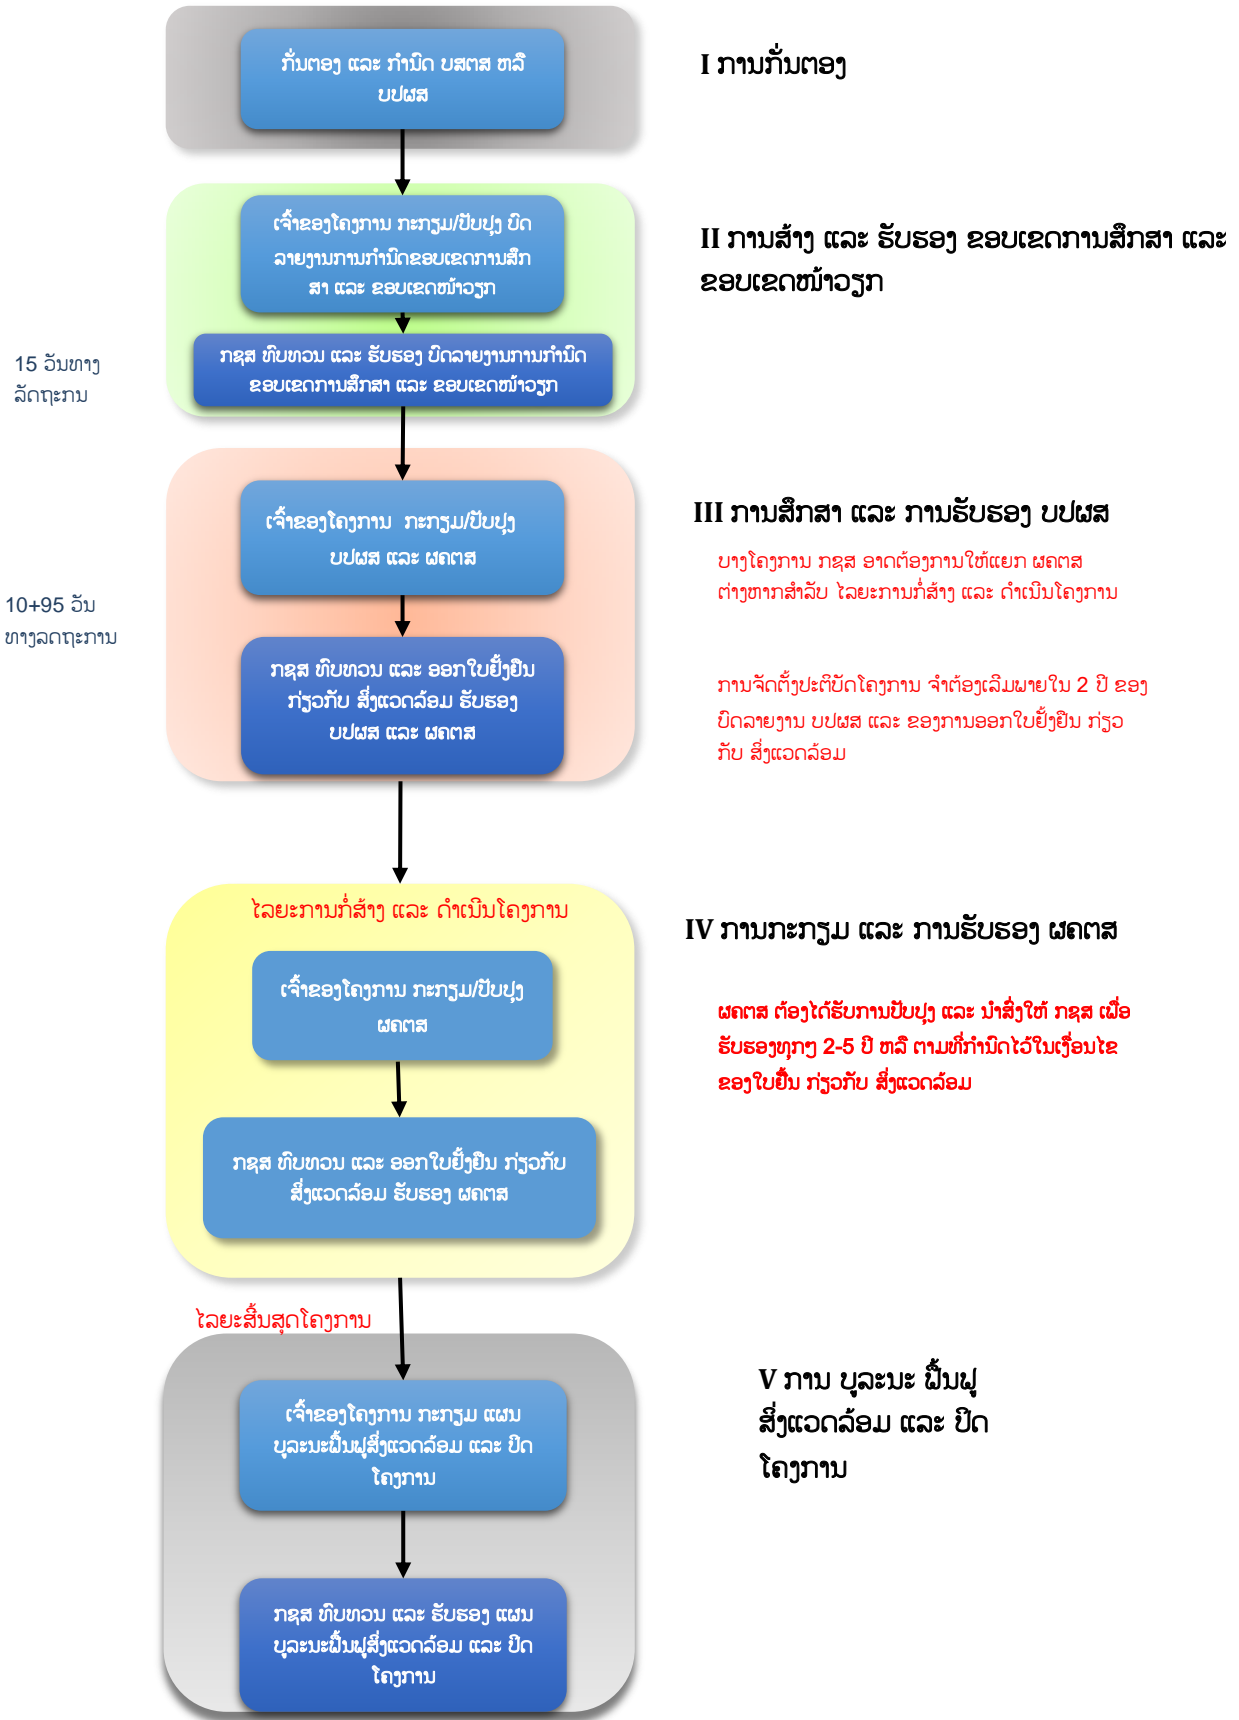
ກັ່ນຕອງ ແລະ ກໍານົດ ບສຕສ ຫລື ບປຜສ

I ການກັ່ນຕອງ

ເຈົ້າຂອງໂຄງການ ກະກຽມ/ປັບປຸງ ບົດລາຍງານການກໍານົດຂອບເຂດການສຶກສາ ແລະ ຂອບເຂດໜ້າວຽກ

II ການສ້າງ ແລະ ຮັບຮອງ ຂອບເຂດການສຶກສາ ແລະ ຂອບເຂດໜ້າວຽກ

15 ວັນທາງລັດຖະການ

ກຊສ ທົບທວນ ແລະ ຮັບຮອງ ບົດລາຍງານການກໍານົດ ຂອບເຂດການສຶກສາ ແລະ ຂອບເຂດໜ້າວຽກ

ເຈົ້າຂອງໂຄງການ ກະກຽມ/ປັບປຸງ ບປຜສ ແລະ ຜຄຕສ

III ການສຶກສາ ແລະ ການຮັບຮອງ ບປຜສ

ບາງໂຄງການ ກຊສ ອາດຕ້ອງການໃຫ້ແຍກ ຜຄຕສ ຕ່າງຫາກສໍາລັບ ໄລຍະການກໍ່ສ້າງ ແລະ ດໍາເນີນໂຄງການ

10+95 ວັນ ທາງລດຖະການ

ກຊສ ທົບທວນ ແລະ ອອກໃບຢັ້ງຢືນ ກ່ຽວກັບ ສິ່ງແວດລ້ອມ ຮັບຮອງ ບປຜສ ແລະ ຜຄຕສ

ການຈັດຕັ້ງປະຕິບັດໂຄງການ ຈໍາຕ້ອງເລີ່ມພາຍໃນ 2 ປີ ຂອງ ບົດລາຍງານ ບປຜສ ແລະ ຂອງການອອກໃບຢັ້ງຢືນ ກ່ຽວກັບ ສິ່ງແວດລ້ອມ

ໄລຍະການກໍ່ສ້າງ ແລະ ດໍາເນີນໂຄງການ

IV ການກະກຽມ ແລະ ການຮັບຮອງ ຜຄຕສ

ເຈົ້າຂອງໂຄງການ ກະກຽມ/ປັບປຸງ ຜຄຕສ

ຜຄຕສ ຕ້ອງໄດ້ຮັບການປັບປຸງ ແລະ ນໍາສົ່ງໃຫ້ ກຊສ ເພື່ອຮັບຮອງທຸກໆ 2-5 ປີ ຫລື ຕາມທີ່ກໍານົດໄວ້ໃນເງື່ອນໄຂ ຂອງໃບຢັ້ງ ກ່ຽວກັບ ສິ່ງແວດລ້ອມ

ກຊສ ທົບທວນ ແລະ ອອກໃບຢັ້ງຢືນ ກ່ຽວກັບ ສິ່ງແວດລ້ອມ ຮັບຮອງ ຜຄຕສ

ໄລຍະສິ້ນສຸດໂຄງການ

ເຈົ້າຂອງໂຄງການ ກະກຽມ ແຜນ ບູລະນະຟື້ນຟູສິ່ງແວດລ້ອມ ແລະ ປິດ ໂຄງການ

V ການ ບູລະນະ ຟື້ນຟູ ສິ່ງແວດລ້ອມ ແລະ ປິດ ໂຄງການ

ກຊສ ທົບທວນ ແລະ ຮັບຮອງ ແຜນ ບູລະນະຟື້ນຟູສິ່ງແວດລ້ອມ ແລະ ປິດ ໂຄງການ